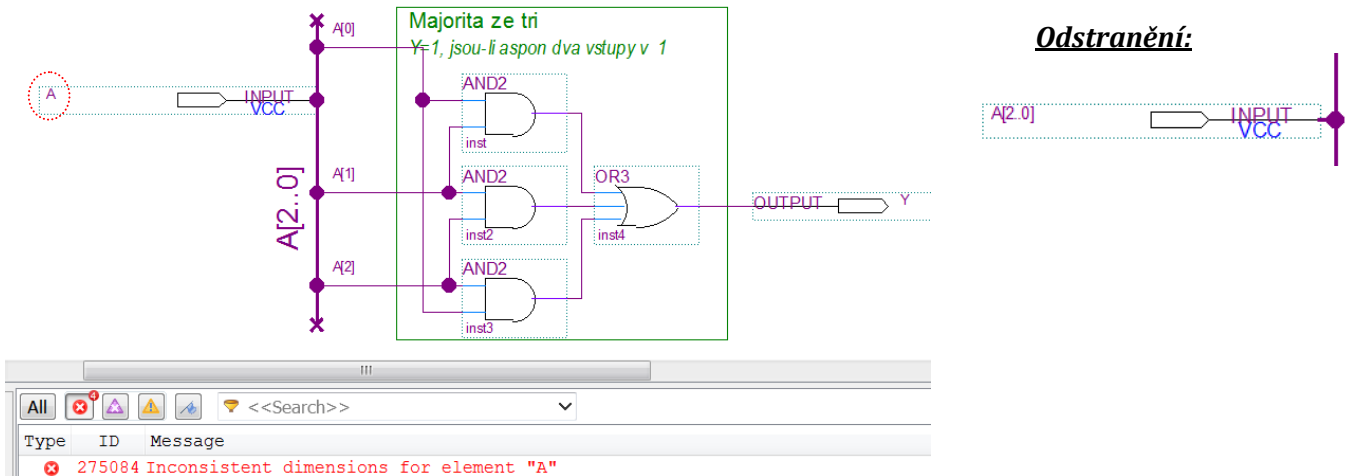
A[0]

Majorita ze tri

Y=1, jsou-li aspon dva vstupy v 1

A

INPUT
VCC

AND2

inst

A[1]

AND2

OR3

OUTPUT

Y

A[2..0]

inst2

inst4

A[2]

AND2

inst3

Odstranění:

A[2..0]

INPUT
VCC

All

<<Search>>

| Type | ID | Message |
|---|---|---|
|  | 275084 | Inconsistent dimensions for element "A" |